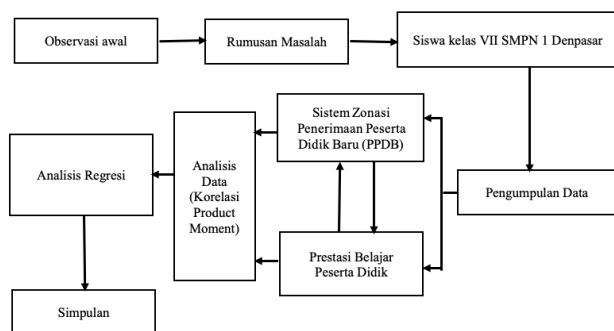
Observasi awal

Rumusan Masalah

Siswa kelas VII SMPN 1 Denpasar

Sistem Zonasi Penerimaan Peserta Didik Baru (PPDB)

Analisis Regresi

Analisis Data (Korelasi Product Moment)

Pengumpulan Data

Prestasi Belajar Peserta Didik

Simpulan